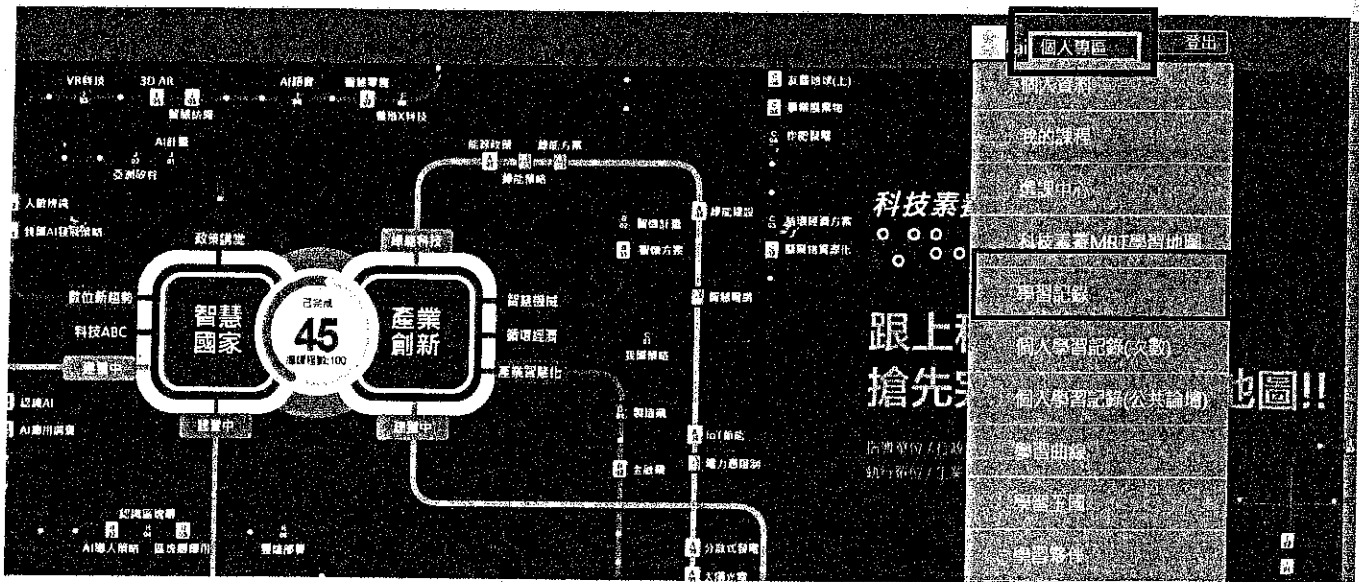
個人專區 登出

個人資料

我的課程

選課中心

科技素養MRT學習地圖

學習記錄

個人學習記錄(次數)

個人學習記錄(公共論壇)

學習曲線

學習五國

學習條件

VR科技 3D AR AI語音 智慧零售

智慧防疫 智慧X科技

AI計畫

亞洲矽谷

人臉辨識

我國AI發展策略

政策講堂

數位新趨勢

科技ABC

建置中

智慧國家

已完成 45 總課程數:100

產業創新

建置中

建置中

認識AI

AI應用調查

認識區塊鏈

AI導入策略 區塊鏈應用 雲端部署

能源轉型 節能方案

節能策略

節能科技

智慧機械

循環經濟

產業智慧化

智慧計畫

智慧方案

我國策略

製造業

金融業

綠能建設

智慧電網

IoT節能

電力產業

分散式發電

太陽光電

友善環境(上)

智慧服務業

作肥發電

循環經濟方案

服務業資源化

科技素養

跟上科

搶先完 地圖!!

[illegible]